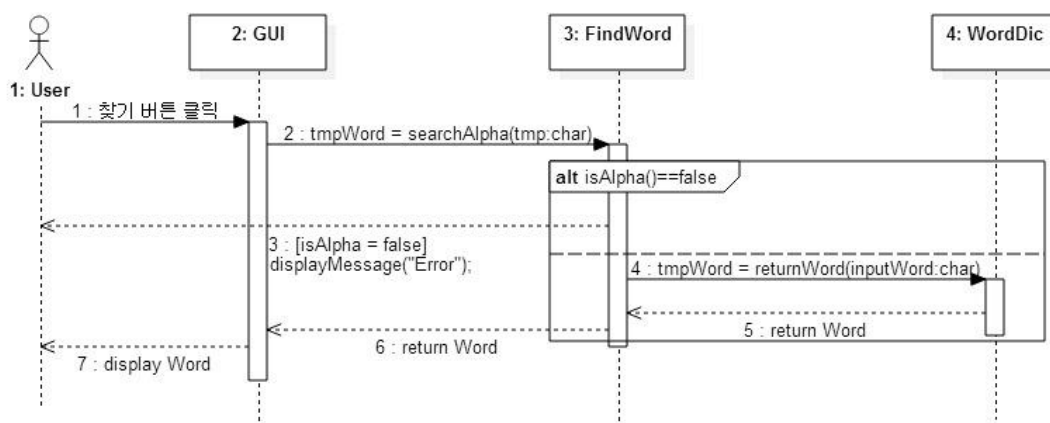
1: User

2: GUI

3: FindWord

4: WordDic

1 : 찾기 버튼 클릭

2 : tmpWord = searchAlpha(tmp:char)

alt isAlpha()==false

3 : [isAlpha = false]
displayMessage("Error");

4 : tmpWord = returnWord(inputWord:char)

5 : return Word

6 : return Word

7 : display Word